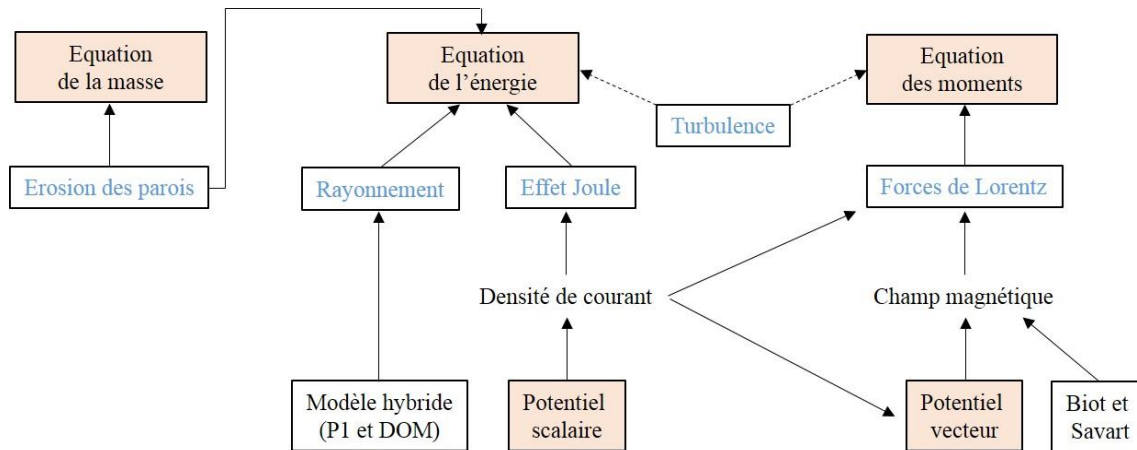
Equation de la masse

Equation de l'énergie

Equation des moments

Turbulence

Erosion des parois

Rayonnement

Effet Joule

Forces de Lorentz

Densité de courant

Champ magnétique

Modèle hybride (P1 et DOM)

Potentiel scalaire

Potentiel vecteur

Biot et Savart